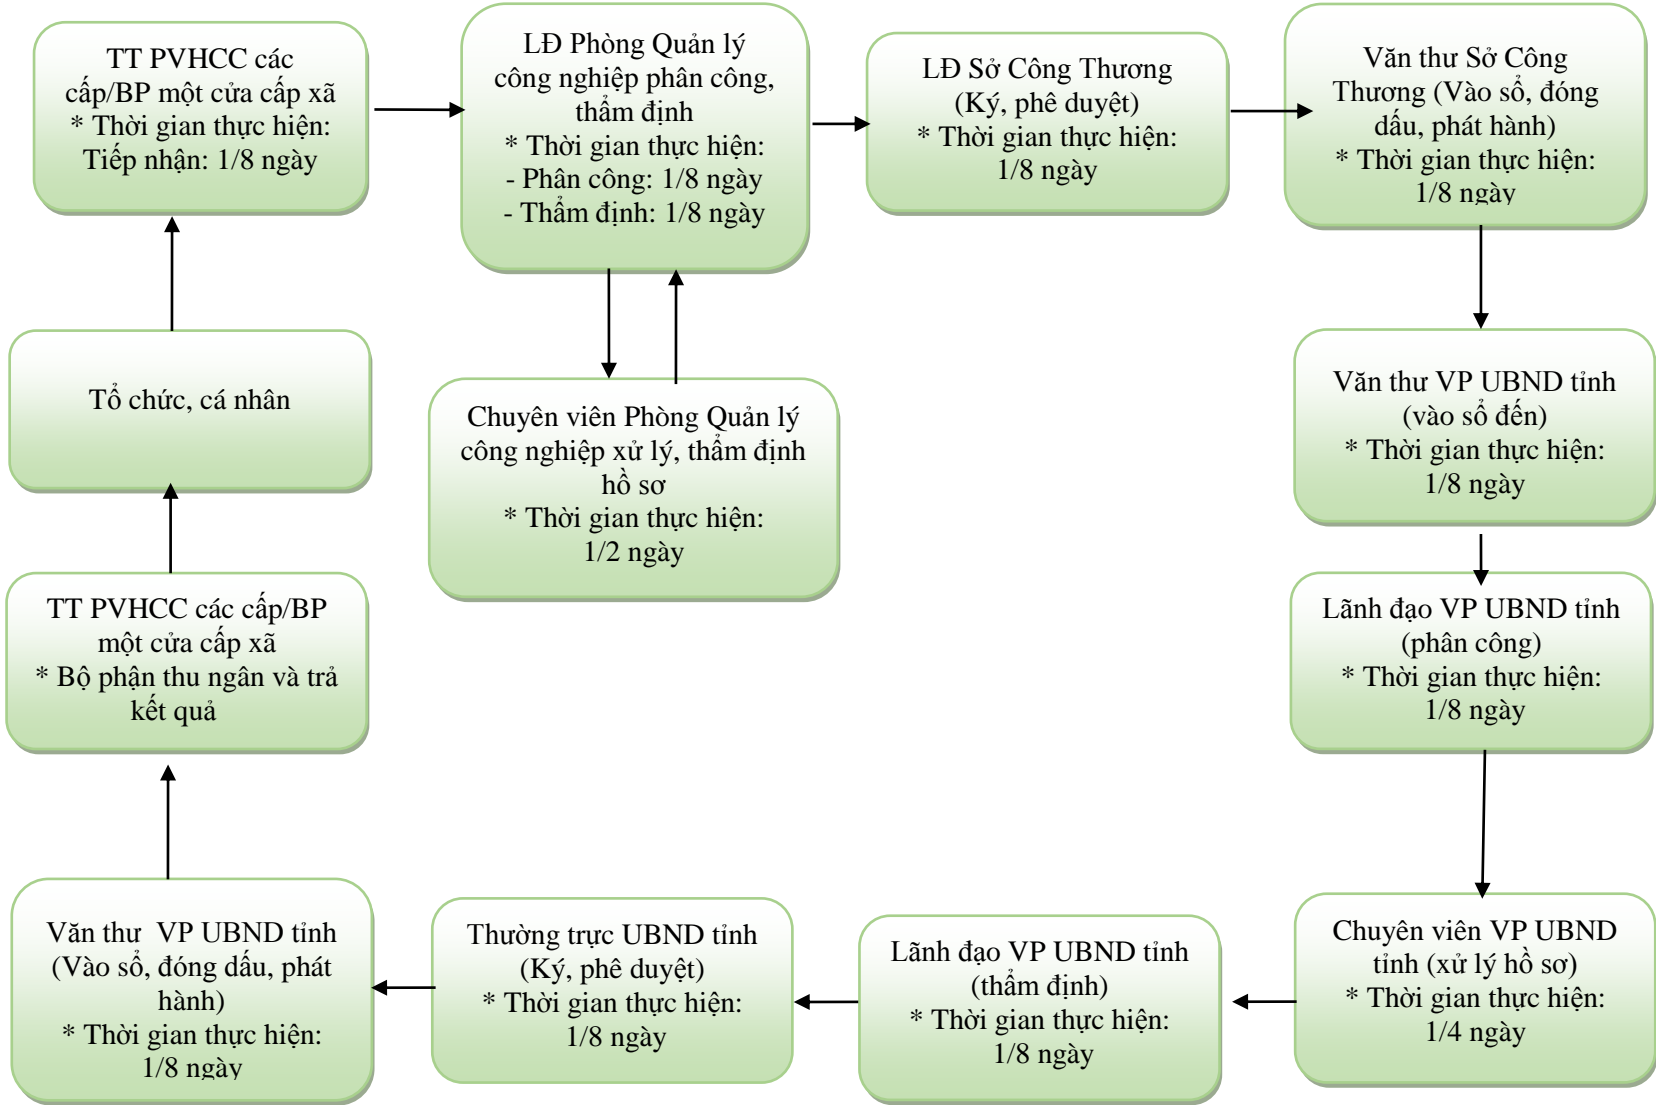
TT PVHCC các cấp/BP một cửa cấp xã
* Thời gian thực hiện:
Tiếp nhận: 1/8 ngày

LĐ Phòng Quản lý công nghiệp phân công, thẩm định
* Thời gian thực hiện:
- Phân công: 1/8 ngày
- Thẩm định: 1/8 ngày

LĐ Sở Công Thương
(Ký, phê duyệt)
* Thời gian thực hiện:
1/8 ngày

Văn thư Sở Công Thương (Vào sổ, đóng dấu, phát hành)
* Thời gian thực hiện:
1/8 ngày

Tổ chức, cá nhân

Chuyên viên Phòng Quản lý công nghiệp xử lý, thẩm định hồ sơ
* Thời gian thực hiện:
1/2 ngày

Văn thư VP UBND tỉnh
(vào sổ đến)
* Thời gian thực hiện:
1/8 ngày

TT PVHCC các cấp/BP một cửa cấp xã
* Bộ phận thu ngân và trả kết quả

Lãnh đạo VP UBND tỉnh
(phân công)
* Thời gian thực hiện:
1/8 ngày

Văn thư VP UBND tỉnh
(Vào sổ, đóng dấu, phát hành)
* Thời gian thực hiện:
1/8 ngày

Thường trực UBND tỉnh
(Ký, phê duyệt)
* Thời gian thực hiện:
1/8 ngày

Lãnh đạo VP UBND tỉnh
(thẩm định)
* Thời gian thực hiện:
1/8 ngày

Chuyên viên VP UBND tỉnh (xử lý hồ sơ)
* Thời gian thực hiện:
1/4 ngày